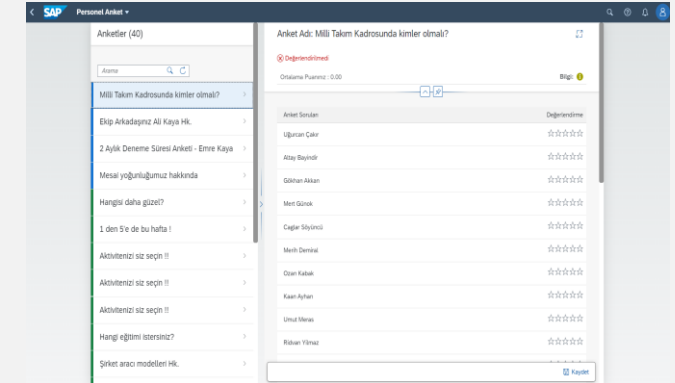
SAP Personel Anket

Anketler (40)

Arama

Milli Takım Kadrosunda kimler olmalı?

Ekip Arkadaşınız Ali Kaya Hk.

2 Aylık Deneme Süresi Anketi - Emre Kaya

Mesai yoğunluğumuz hakkında

Hangisi daha güzel?

1 den 5'e de bu hafta !

Aktivitenizi siz seçin !!

Aktivitenizi siz seçin !!

Aktivitenizi siz seçin !!

Hangi eğitimi istersiniz?

Şirket aracı modelleri Hk.

Anket Adı: Milli Takım Kadrosunda kimler olmalı?

Değerlendirilmedi

Ortalama Puanınız : 0.00

Bilgi:

| Anket Soruları | Değerlendirme |
|---|---|
| Uğurcan Çakır | ☆☆☆☆☆ |
| Altay Bayindir | ☆☆☆☆☆ |
| Gökhan Akkan | ☆☆☆☆☆ |
| Mert Günok | ☆☆☆☆☆ |
| Caglar Söyüncü | ☆☆☆☆☆ |
| Merih Demiral | ☆☆☆☆☆ |
| Ozan Kabak | ☆☆☆☆☆ |
| Kaan Ayhan | ☆☆☆☆☆ |
| Umut Meras | ☆☆☆☆☆ |
| Ridvan Yilmaz | ☆☆☆☆☆ |

Kaydet